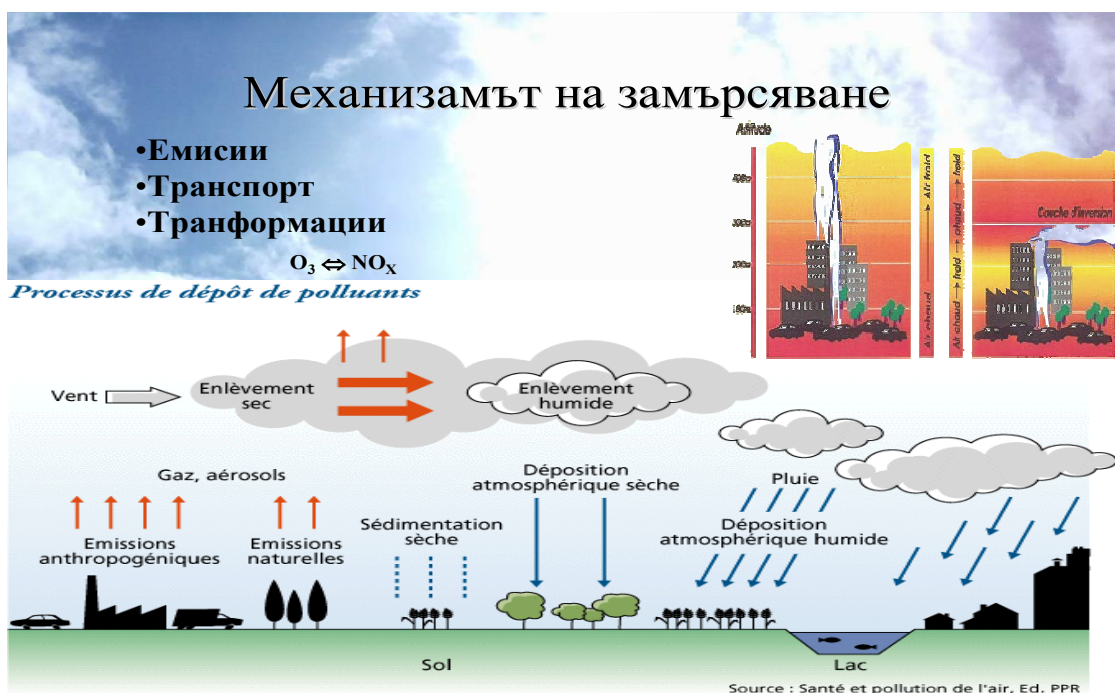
Механизамът на замърсяване

•Емисии
•Транспорт
•Транформации
$O_3 \Leftrightarrow NO_X$

Altitude
500m
300m
200m
100m
Air chaud → froid → Air froid
Air chaud → froid → chaud → froid
Couche d'inversion

Processus de dépôt de polluants

Vent
Enlèvement sec
Enlèvement humide
Gaz, aérosols
Emissions anthropogéniques
Emissions naturelles
Sédimentation sèche
Déposition atmosphérique sèche
Pluie
Déposition atmosphérique humide
Sol
Lac
Source : Santé et pollution de l'air, Ed. PPR